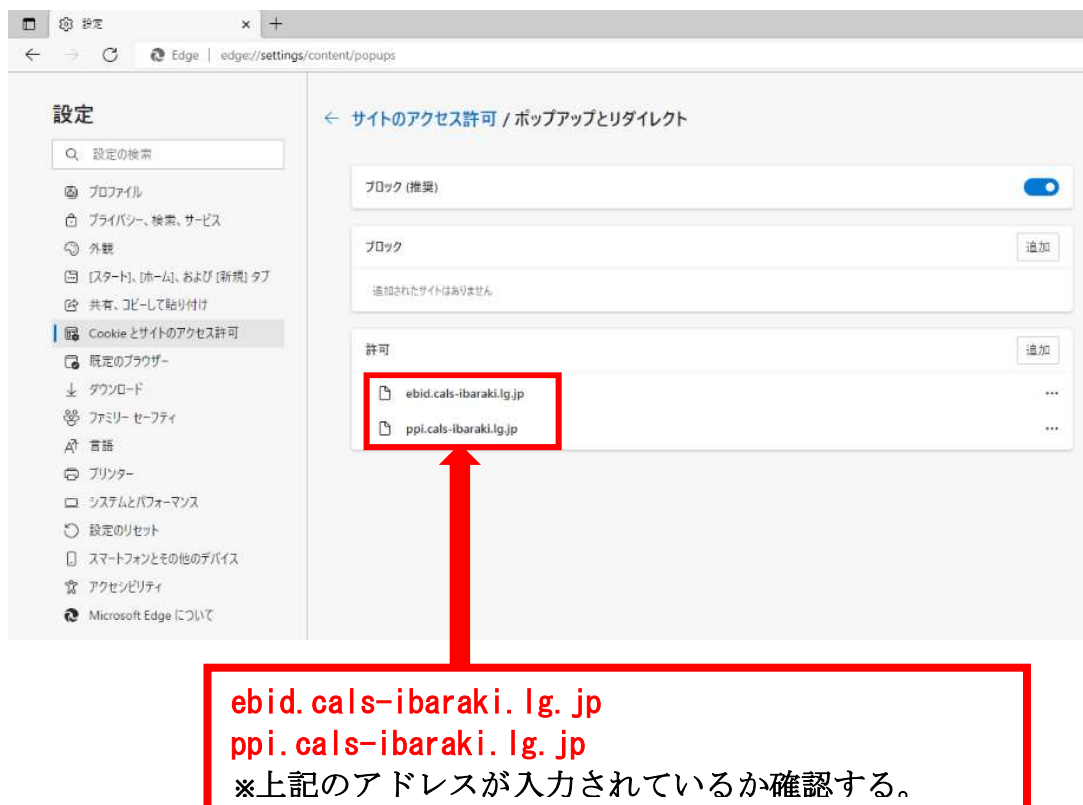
設定 × +

Edge | edge://settings/content/popups

設定

設定の検索

プロファイル
プライバシー、検索、サービス
外観
[スタート]、[ホーム]、および [新規] タブ
共有、コピーして貼り付け
Cookie とサイトのアクセス許可
既定のブラウザー
ダウンロード
ファミリー セーフティ
言語
プリンター
システムとパフォーマンス
設定のリセット
スマートフォンとその他のデバイス
アクセシビリティ
Microsoft Edge について

← サイトのアクセス許可 / ポップアップとリダイレクト

ブロック (推奨)

ブロック
追加
追加されたサイトはありません

許可
追加
ebid.cals-ibaraki.lg.jp ···
ppi.cals-ibaraki.lg.jp ···

ebid.cals-ibaraki.lg.jp
ppi.cals-ibaraki.lg.jp
※上記のアドレスが入力されているか確認する。